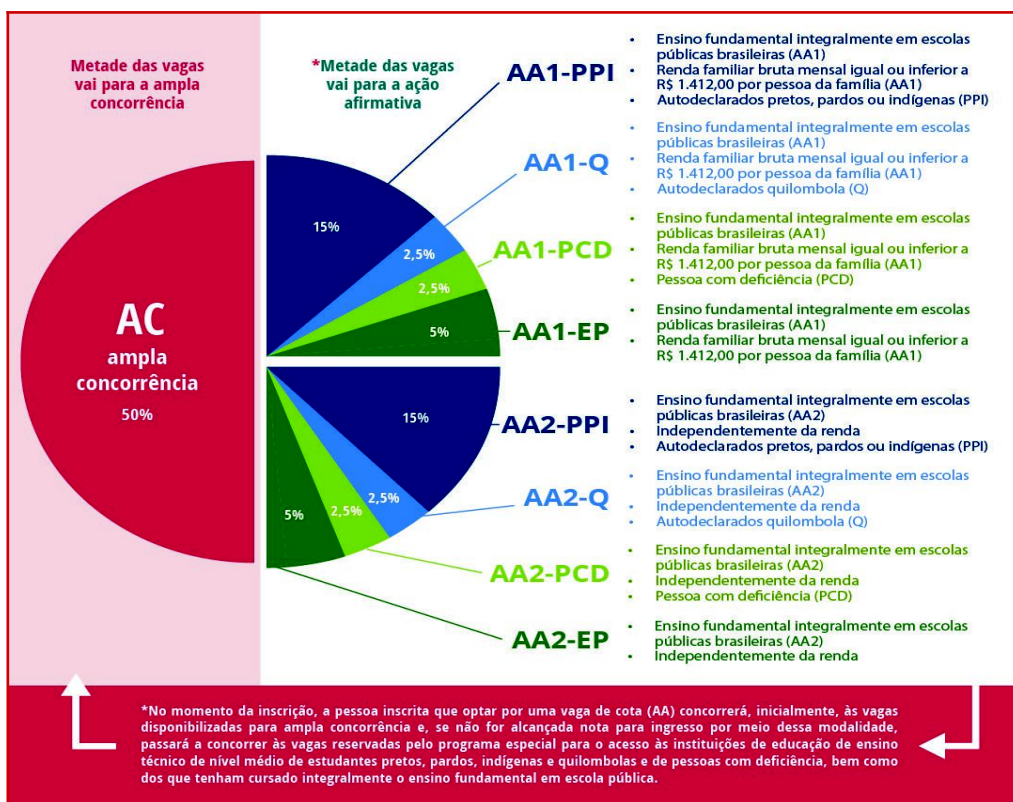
Metade das vagas vai para a ampla concorrência

AC
ampla concorrência
50%

*Metade das vagas vai para a ação afirmativa

AA1-PPI
15%
- Ensino fundamental integralmente em escolas públicas brasileiras (AA1)
- Renda familiar bruta mensal igual ou inferior a R$ 1.412,00 por pessoa da família (AA1)
- Autodeclarados pretos, pardos ou indígenas (PPI)

AA1-Q
2,5%
- Ensino fundamental integralmente em escolas públicas brasileiras (AA1)
- Renda familiar bruta mensal igual ou inferior a R$ 1.412,00 por pessoa da família (AA1)
- Autodeclarados quilombola (Q)

AA1-PCD
2,5%
- Ensino fundamental integralmente em escolas públicas brasileiras (AA1)
- Renda familiar bruta mensal igual ou inferior a R$ 1.412,00 por pessoa da família (AA1)
- Pessoa com deficiência (PCD)

AA1-EP
5%
- Ensino fundamental integralmente em escolas públicas brasileiras (AA1)
- Renda familiar bruta mensal igual ou inferior a R$ 1.412,00 por pessoa da família (AA1)

AA2-PPI
15%
- Ensino fundamental integralmente em escolas públicas brasileiras (AA2)
- Independentemente da renda
- Autodeclarados pretos, pardos ou indígenas (PPI)

AA2-Q
2,5%
- Ensino fundamental integralmente em escolas públicas brasileiras (AA2)
- Independentemente da renda
- Autodeclarados quilombola (Q)

AA2-PCD
2,5%
- Ensino fundamental integralmente em escolas públicas brasileiras (AA2)
- Independentemente da renda
- Pessoa com deficiência (PCD)

AA2-EP
5%
- Ensino fundamental integralmente em escolas públicas brasileiras (AA2)
- Independentemente da renda

*No momento da inscrição, a pessoa inscrita que optar por uma vaga de cota (AA) concorrerá, inicialmente, às vagas disponibilizadas para ampla concorrência e, se não for alcançada nota para ingresso por meio dessa modalidade, passará a concorrer às vagas reservadas pelo programa especial para o acesso às instituições de educação de ensino técnico de nível médio de estudantes pretos, pardos, indígenas e quilombolas e de pessoas com deficiência, bem como dos que tenham cursado integralmente o ensino fundamental em escola pública.